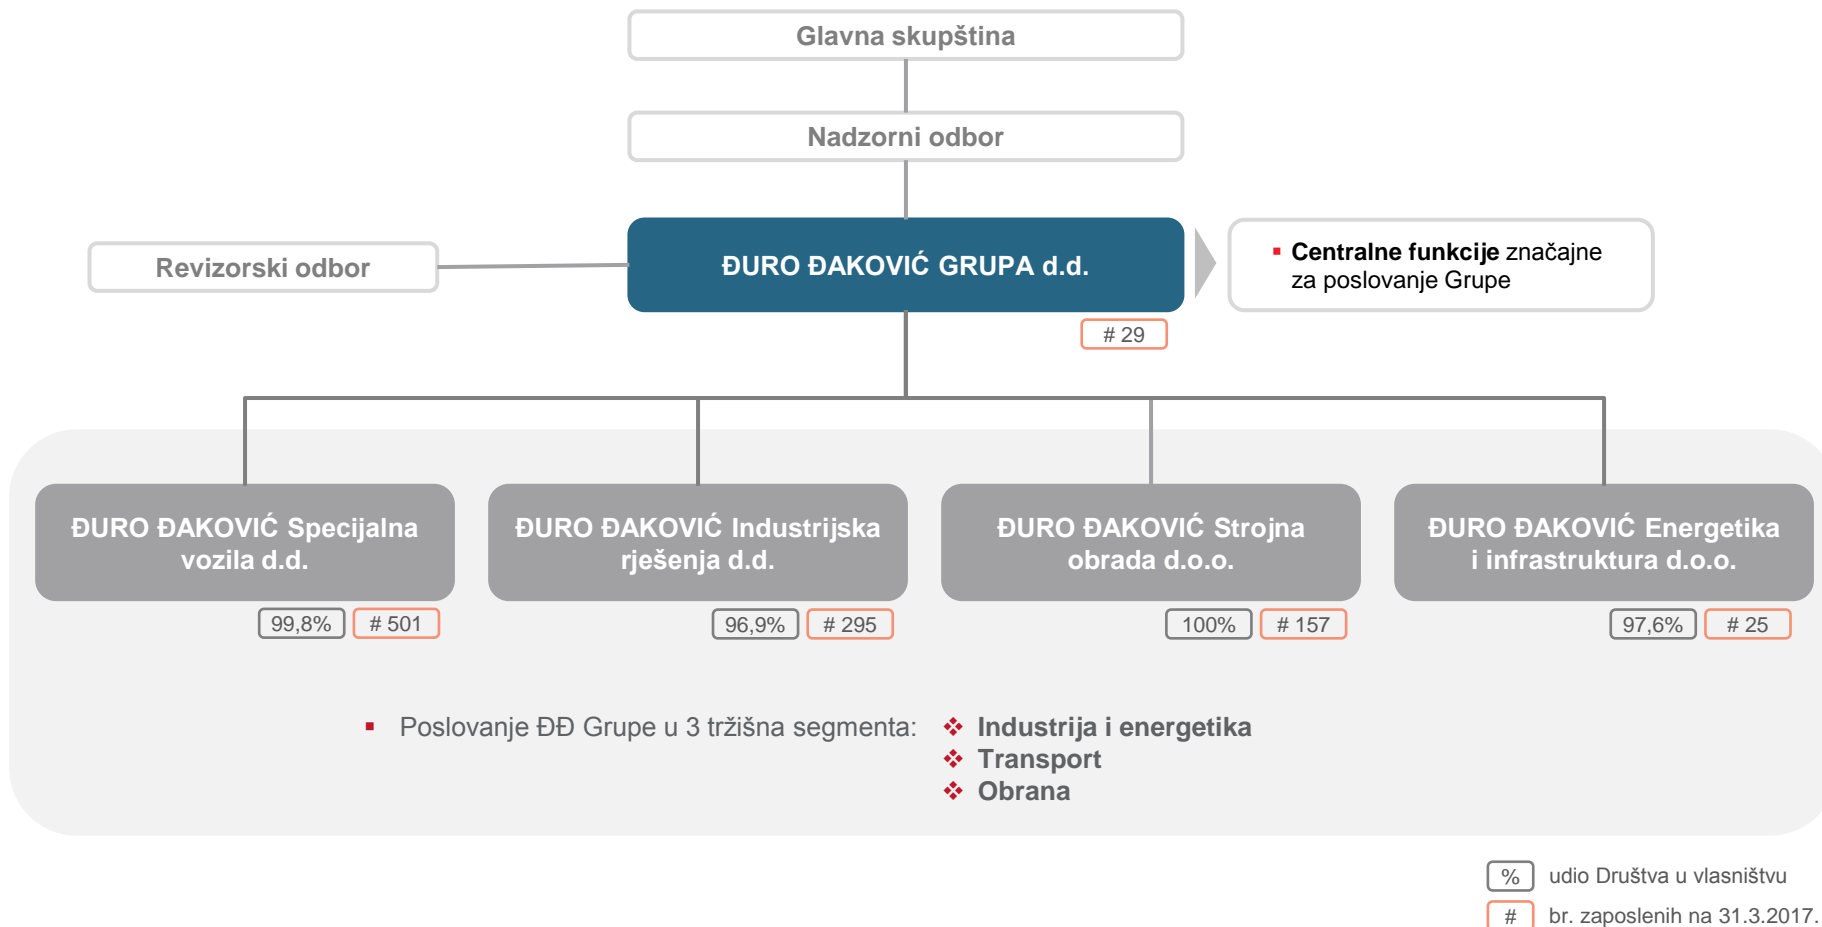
Glavna skupština

Nadzorni odbor

Revizorski odbor

ĐURO ĐAKOVIĆ GRUPA d.d.

# 29

▪ Centralne funkcije značajne za poslovanje Grupe

ĐURO ĐAKOVIĆ Specijalna vozila d.d.

99,8% # 501

ĐURO ĐAKOVIĆ Industrijska rješenja d.d.

96,9% # 295

ĐURO ĐAKOVIĆ Strojna obrada d.o.o.

100% # 157

ĐURO ĐAKOVIĆ Energetika i infrastruktura d.o.o.

97,6% # 25

▪ Poslovanje ĐĐ Grupe u 3 tržišna segmenta:
❖ Industrija i energetika
❖ Transport
❖ Obrana

% udio Društva u vlasništvu
# br. zaposlenih na 31.3.2017.